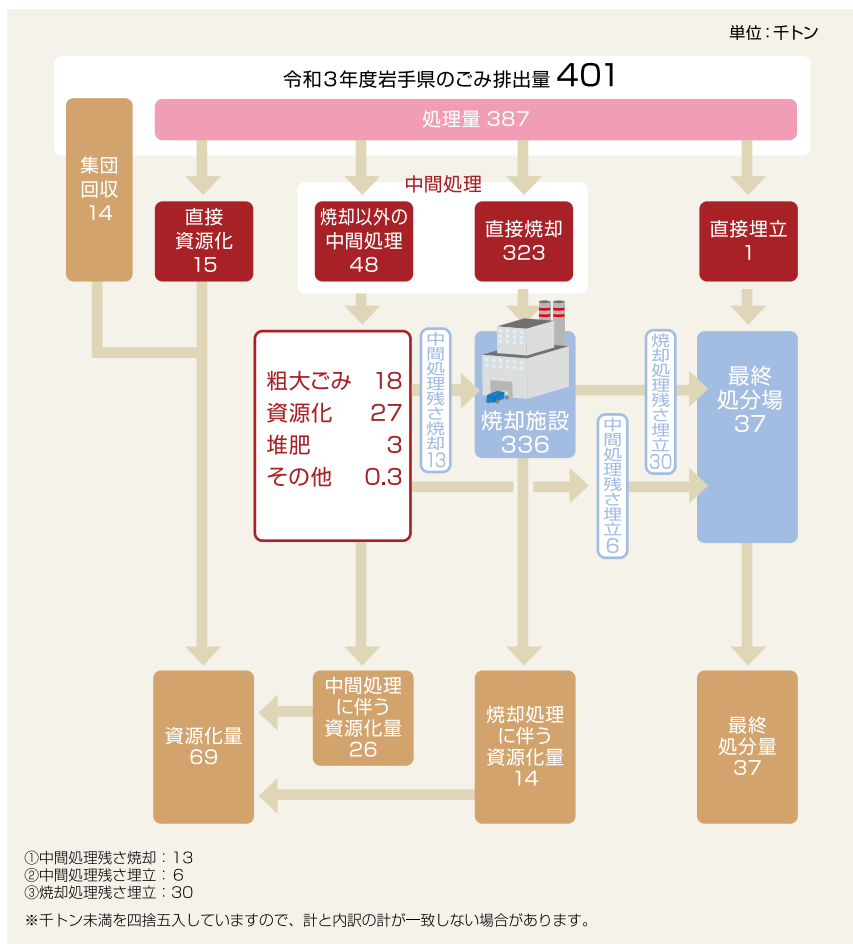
単位：千トン

令和３年度岩手県のごみ排出量 401

処理量 387

集団回収 14

直接資源化 15

中間処理

焼却以外の中間処理 48

直接焼却 323

直接埋立 1

粗大ごみ 18
資源化 27
堆肥 3
その他 0.3

中間処理残さ焼却13

焼却施設 336

焼却処理残さ埋立30

中間処理残さ埋立6

最終処分場 37

資源化量 69

中間処理に伴う資源化量 26

焼却処理に伴う資源化量 14

最終処分量 37

①中間処理残さ焼却：13
②中間処理残さ埋立：6
③焼却処理残さ埋立：30

※千トン未満を四捨五入していますので、計と内訳の計が一致しない場合があります。